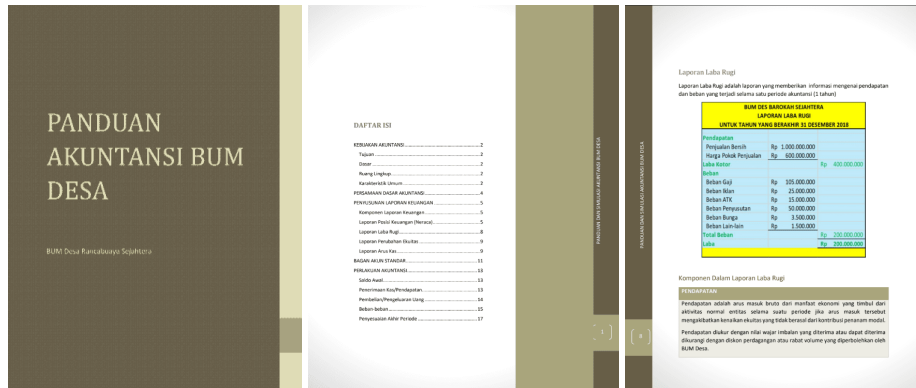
PANDUAN AKUNTANSI BUM DESA

BUM Desa Rancabuaya Sejahtera

DAFTAR ISI

KEBIJAKAN AKUNTANSI ..... 2
Tujuan ..... 2
Dasar ..... 2
Ruang Lingkup ..... 2
Karakteristik Umum ..... 3
PERSAMAAN DASAR AKUNTANSI ..... 4
PENYUSUNAN LAPORAN KEUANGAN ..... 5
Komponen Laporan Keuangan ..... 5
Laporan Posisi Keuangan (Neraca) ..... 5
Laporan Laba Rugi ..... 8
Laporan Perubahan Ekuitas ..... 9
Laporan Arus Kas ..... 9
BAGAN AKUN STANDAR ..... 11
PERLAKUAN AKUNTANSI ..... 13
Saldo Awal ..... 13
Penerimaan Kas/Pendapatan ..... 13
Pembelian/Pengeluaran Uang ..... 14
Beban-beban ..... 15
Penyesuaian Akhir Periode ..... 17

PANDUAN DAN SIMULASI AKUNTANSI BUM DESA

[ i ]

PANDUAN DAN SIMULASI AKUNTANSI BUM DESA

[ 8 ]

Laporan Laba Rugi

Laporan Laba Rugi adalah laporan yang memberikan informasi mengenai pendapatan dan beban yang terjadi selama satu periode akuntansi (1 tahun)

BUM DES BAROKAH SEJAHTERA
LAPORAN LABA RUGI
UNTUK TAHUN YANG BERAKHIR 31 DESEMBER 2018

| | | |
|---|---|---|
| Pendapatan | | |
| Penjualan Benih | Rp 1.000.000.000 | |
| Harga Pokok Penjualan | Rp 600.000.000 | |
| Laba Kotor | | Rp 400.000.000 |
| Beban | | |
| Beban Gaji | Rp 105.000.000 | |
| Beban Iklan | Rp 25.000.000 | |
| Beban ATK | Rp 15.000.000 | |
| Beban Penyusutan | Rp 50.000.000 | |
| Beban Bunga | Rp 3.500.000 | |
| Beban Lain-lain | Rp 1.500.000 | |
| Total Beban | | Rp 200.000.000 |
| Laba | | Rp 200.000.000 |

Komponen Dalam Laporan Laba Rugi

PENDAPATAN

Pendapatan adalah arus masuk bruto dari manfaat ekonomi yang timbul dari aktivitas normal entitas selama suatu periode jika arus masuk tersebut mengakibatkan kenaikan ekuitas yang tidak berasal dari kontribusi penanam modal.

Pendapatan diukur dengan nilai wajar imbalan yang diterima atau dapat diterima dikurangi dengan diskon perdagangan atau rabat volume yang diperbolehkan oleh BUM Desa.